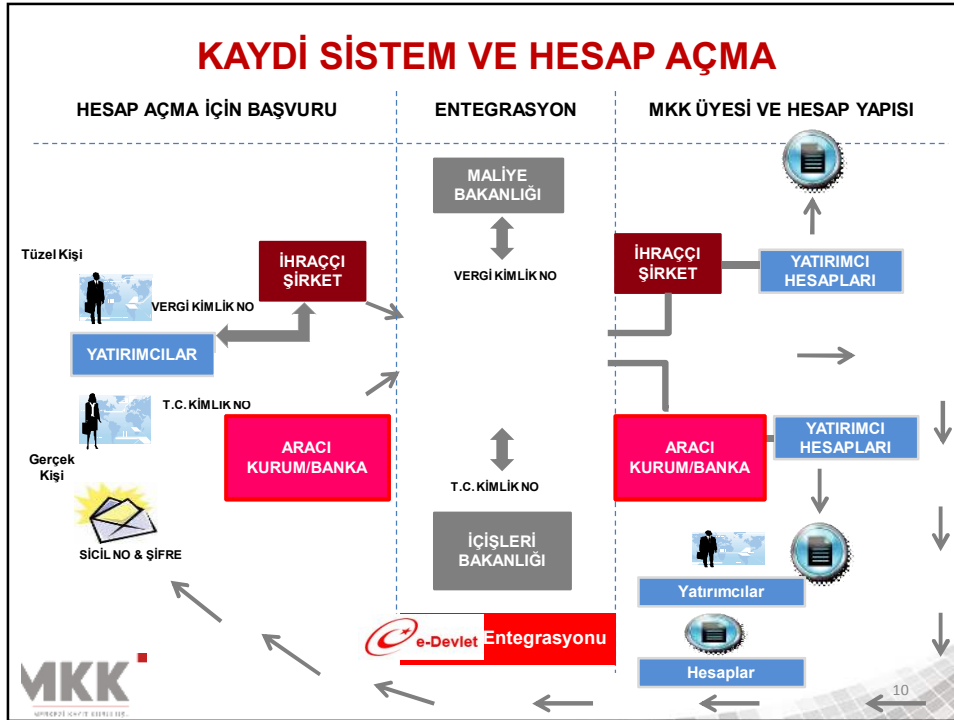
KAYDİ SİSTEM VE HESAP AÇMA

HESAP AÇMA İÇİN BAŞVURU

ENTEGRASYON

MKK ÜYESİ VE HESAP YAPISI

MALİYE BAKANLIĞI

VERGİ KİMLİK NO

Tüzel Kişi

İHRAÇÇI ŞİRKET

VERGİ KİMLİK NO

YATIRIMCILAR

T.C. KİMLİK NO

Gerçek Kişi

ARACI KURUM/BANKA

T.C. KİMLİK NO

SİCİL NO & ŞİFRE

İÇİŞLERİ BAKANLIĞI

e-Devlet Entegrasyonu

İHRAÇÇI ŞİRKET

YATIRIMCI HESAPLARI

ARACI KURUM/BANKA

YATIRIMCI HESAPLARI

Yatırımcılar

Hesaplar

MKK

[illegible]

10